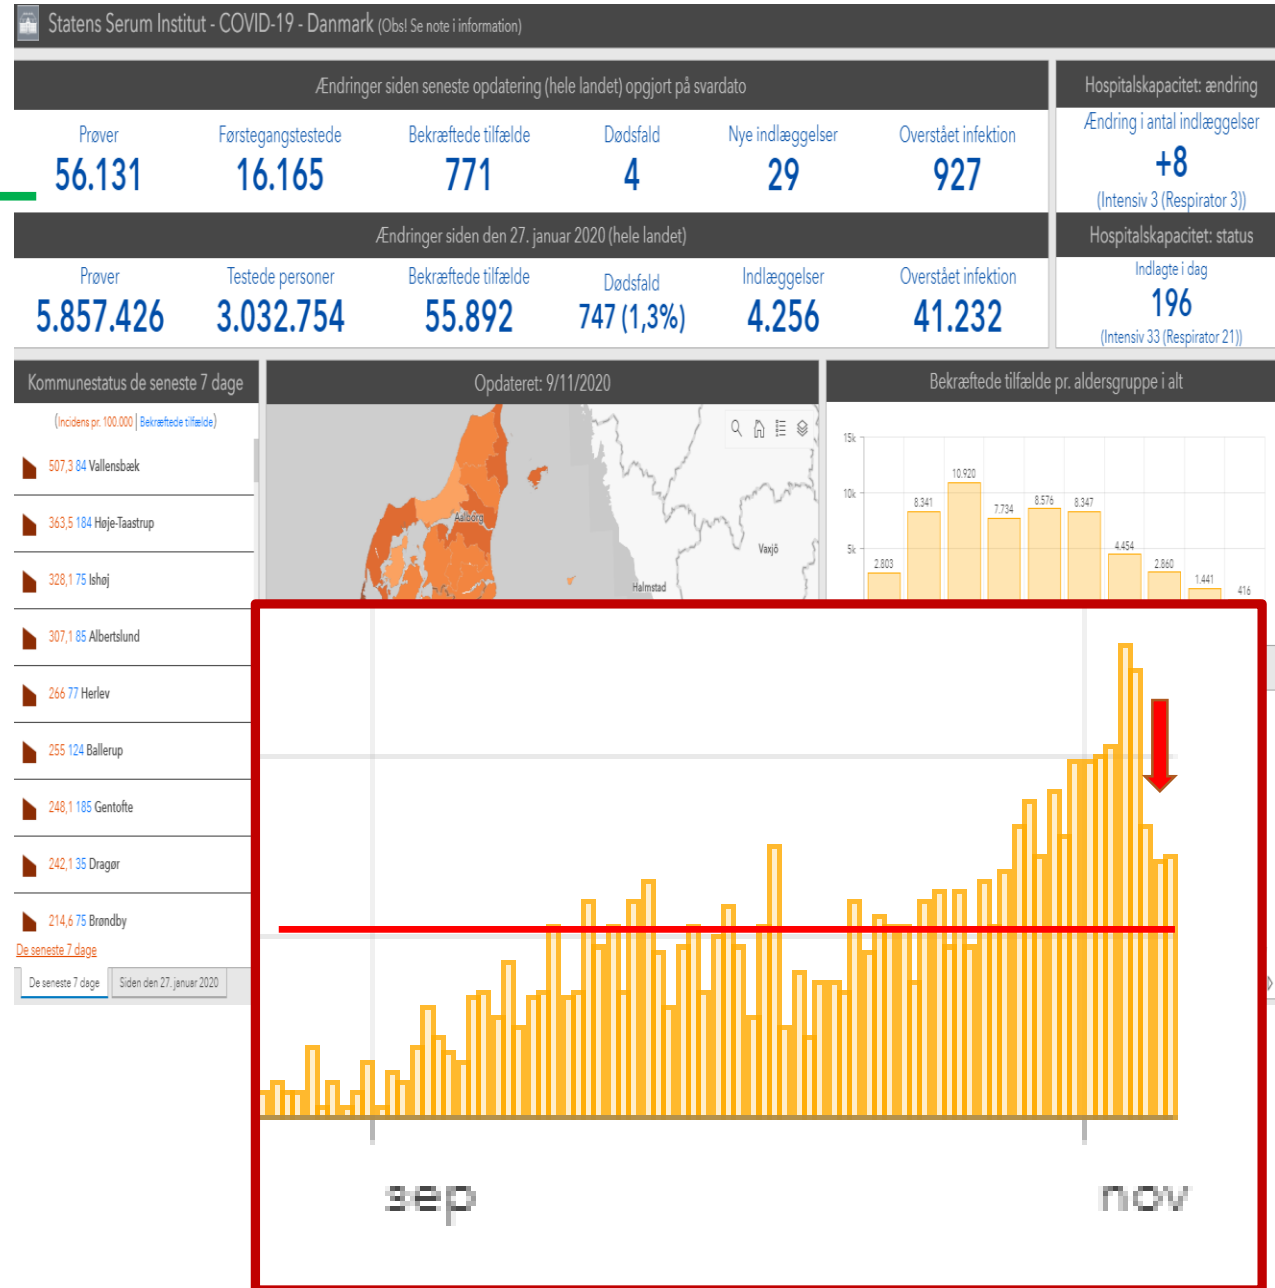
Statens Serum Institut - COVID-19 - Danmark (Obs! Se note i information)

Ændringer siden seneste opdatering (hele landet) opgjort på svardato

| Prøver | Førstegangstestede | Bekræftede tilfælde | Dødsfald | Nye indlæggelser | Overstået infektion |
|---|---|---|---|---|---|
| 56.131 | 16.165 | 771 | 4 | 29 | 927 |

Hospitalskapacitet: ændring
Ændring i antal indlæggelser
+8
(Intensiv 3 (Respirator 3))

Ændringer siden den 27. januar 2020 (hele landet)

| Prøver | Testede personer | Bekræftede tilfælde | Dødsfald | Indlæggelser | Overstået infektion |
|---|---|---|---|---|---|
| 5.857.426 | 3.032.754 | 55.892 | 747 (1,3%) | 4.256 | 41.232 |

Hospitalskapacitet: status
Indlagte i dag
196
(Intensiv 33 (Respirator 21))

Kommunestatus de seneste 7 dage
(Incidens pr. 100.000 | Bekræftede tilfælde)
507,3 84 Vallensbæk
363,5 184 Høje-Taastrup
328,1 75 Ishøj
307,1 85 Albertslund
266 77 Herlev
255 124 Ballerup
248,1 185 Gentofte
242,1 35 Dragør
214,6 75 Brøndby
De seneste 7 dage
De seneste 7 dage
Siden den 27. januar 2020

Opdateret: 9/11/2020
Aalborg
Halmstad
Växjö

Bekræftede tilfælde pr. aldersgruppe i alt
15k
10k
5k
2.803
8.341
10.920
7.734
8.576
8.347
4.454
2.860
1.441
416

sep
nov